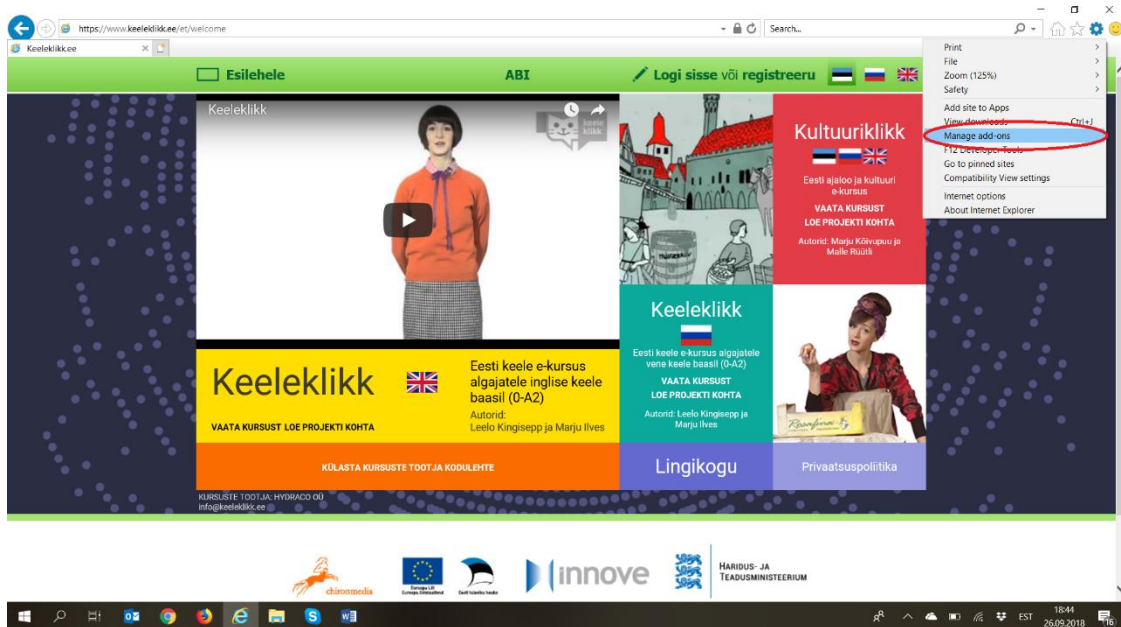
https://www.keeleklikk.ee/et/welcome

Search...

Keeleklikk.ee

Print
File
Zoom (125%)
Safety
Add site to Apps
View downloads Ctrl+J
Manage add-ons
F12 Developer Tools
Go to pinned sites
Compatibility View settings
Internet options
About Internet Explorer

Esilehele

ABI

Logi sisse või registreeru

Keeleklikk

keele klikk

Kultuuriklikk

Eesti ajaloo ja kultuuri e-kursus

VAATA KURSUST

LOE PROJEKTI KOHTA

Autorid: Marju Kõivupuu ja Malle Rüütli

Keeleklikk

Eesti keele e-kursus algajatele vene keele baasil (0-A2)

VAATA KURSUST

LOE PROJEKTI KOHTA

Autorid: Leelo Kingisepp ja Marju Ilves

Keeleklikk

Eesti keele e-kursus algajatele inglise keele baasil (0-A2)

Autorid:
Leelo Kingisepp ja Marju Ilves

VAATA KURSUST LOE PROJEKTI KOHTA

KÜLASTA KURSUSTE TOOTJA KODULEHTE

Lingikogu

Privaatsuspoliitika

KURSUSTE TOOTJA: HYDRACO OÜ
info@keeleklikk.ee

chironmedia

Euroopa Liit Euroopa Sotsiaalfond

Eesti tuleviku heaks

innove

HARIDUS- JA TEADUSMINISTEERIUM

EST 18:44 26.09.2018 16